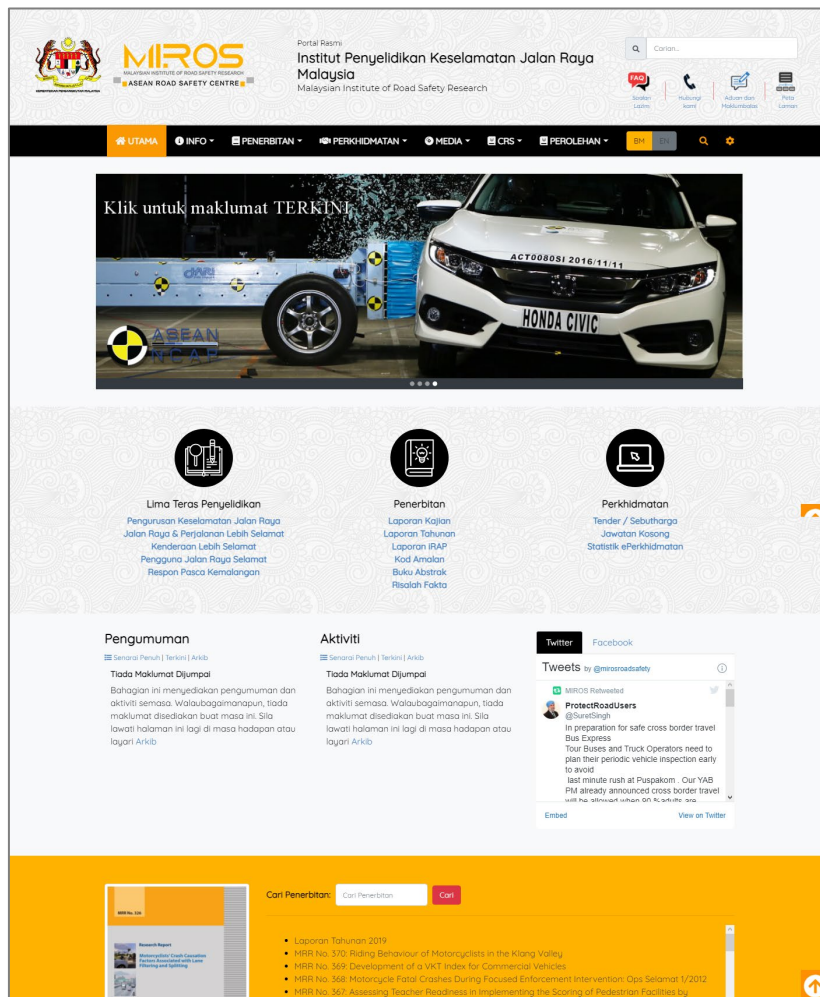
MIROS
MALAYSIAN INSTITUTE OF ROAD SAFETY RESEARCH
ASEAN ROAD SAFETY CENTRE

Portal Rasmi
Institut Penyelidikan Keselamatan Jalan Raya Malaysia
Malaysian Institute of Road Safety Research

Carian...

FAQ
Soalan Lazim
Hubungi kami
Aduan dan Maklumbalas
Peta Laman

UTAMA
INFO
PENERBITAN
PERKHIDMATAN
MEDIA
CRS
PEROLEHAN
BM
EN

Klik untuk maklumat TERKINI
ACT0080SI 2016/11/11
HONDA CIVIC
ASEAN NCAP

Lima Teras Penyelidikan
Pengurusan Keselamatan Jalan Raya
Jalan Raya & Perjalanan Lebih Selamat
Kenderaan Lebih Selamat
Pengguna Jalan Raya Selamat
Respon Pasca Kemalangan

Penerbitan
Laporan Kajian
Laporan Tahunan
Laporan iRAP
Kod Amalan
Buku Abstrak
Risalah Fakta

Perkhidmatan
Tender / Sebutharga
Jawatan Kosong
Statistik ePerkhidmatan

Pengumuman
Senarai Penuh | Terkini | Arkib
Tiada Maklumat Dijumpai
Bahagian ini menyediakan pengumuman dan aktiviti semasa. Walaubagaimanapun, tiada maklumat disediakan buat masa ini. Sila lawati halaman ini lagi di masa hadapan atau layari Arkib

Aktiviti
Senarai Penuh | Terkini | Arkib
Tiada Maklumat Dijumpai
Bahagian ini menyediakan pengumuman dan aktiviti semasa. Walaubagaimanapun, tiada maklumat disediakan buat masa ini. Sila lawati halaman ini lagi di masa hadapan atau layari Arkib

Twitter
Facebook
Tweets by @mirosroadsafety
MIROS Retweeted
ProtectRoadUsers
@SuretSingh
In preparation for safe cross border travel
Bus Express
Tour Buses and Truck Operators need to plan their periodic vehicle inspection early to avoid
last minute rush at Puspakom . Our YAB PM already announced cross border travel will be allowed when 90 %adults are
Embed
View on Twitter

MRR No. 326
Research Report
Motorcyclists' Crash Causation Factors Associated with Lane Filtering and Splitting

Cari Penerbitan:
Cari Penerbitan
Cari

Laporan Tahunan 2019
MRR No. 370: Riding Behaviour of Motorcyclists in the Klang Valley
MRR No. 369: Development of a VKT Index for Commercial Vehicles
MRR No. 368: Motorcycle Fatal Crashes During Focused Enforcement Intervention: Ops Selamat 1/2012
MRR No. 367: Assessing Teacher Readiness in Implementing the Scoring of Pedestrian Facilities by